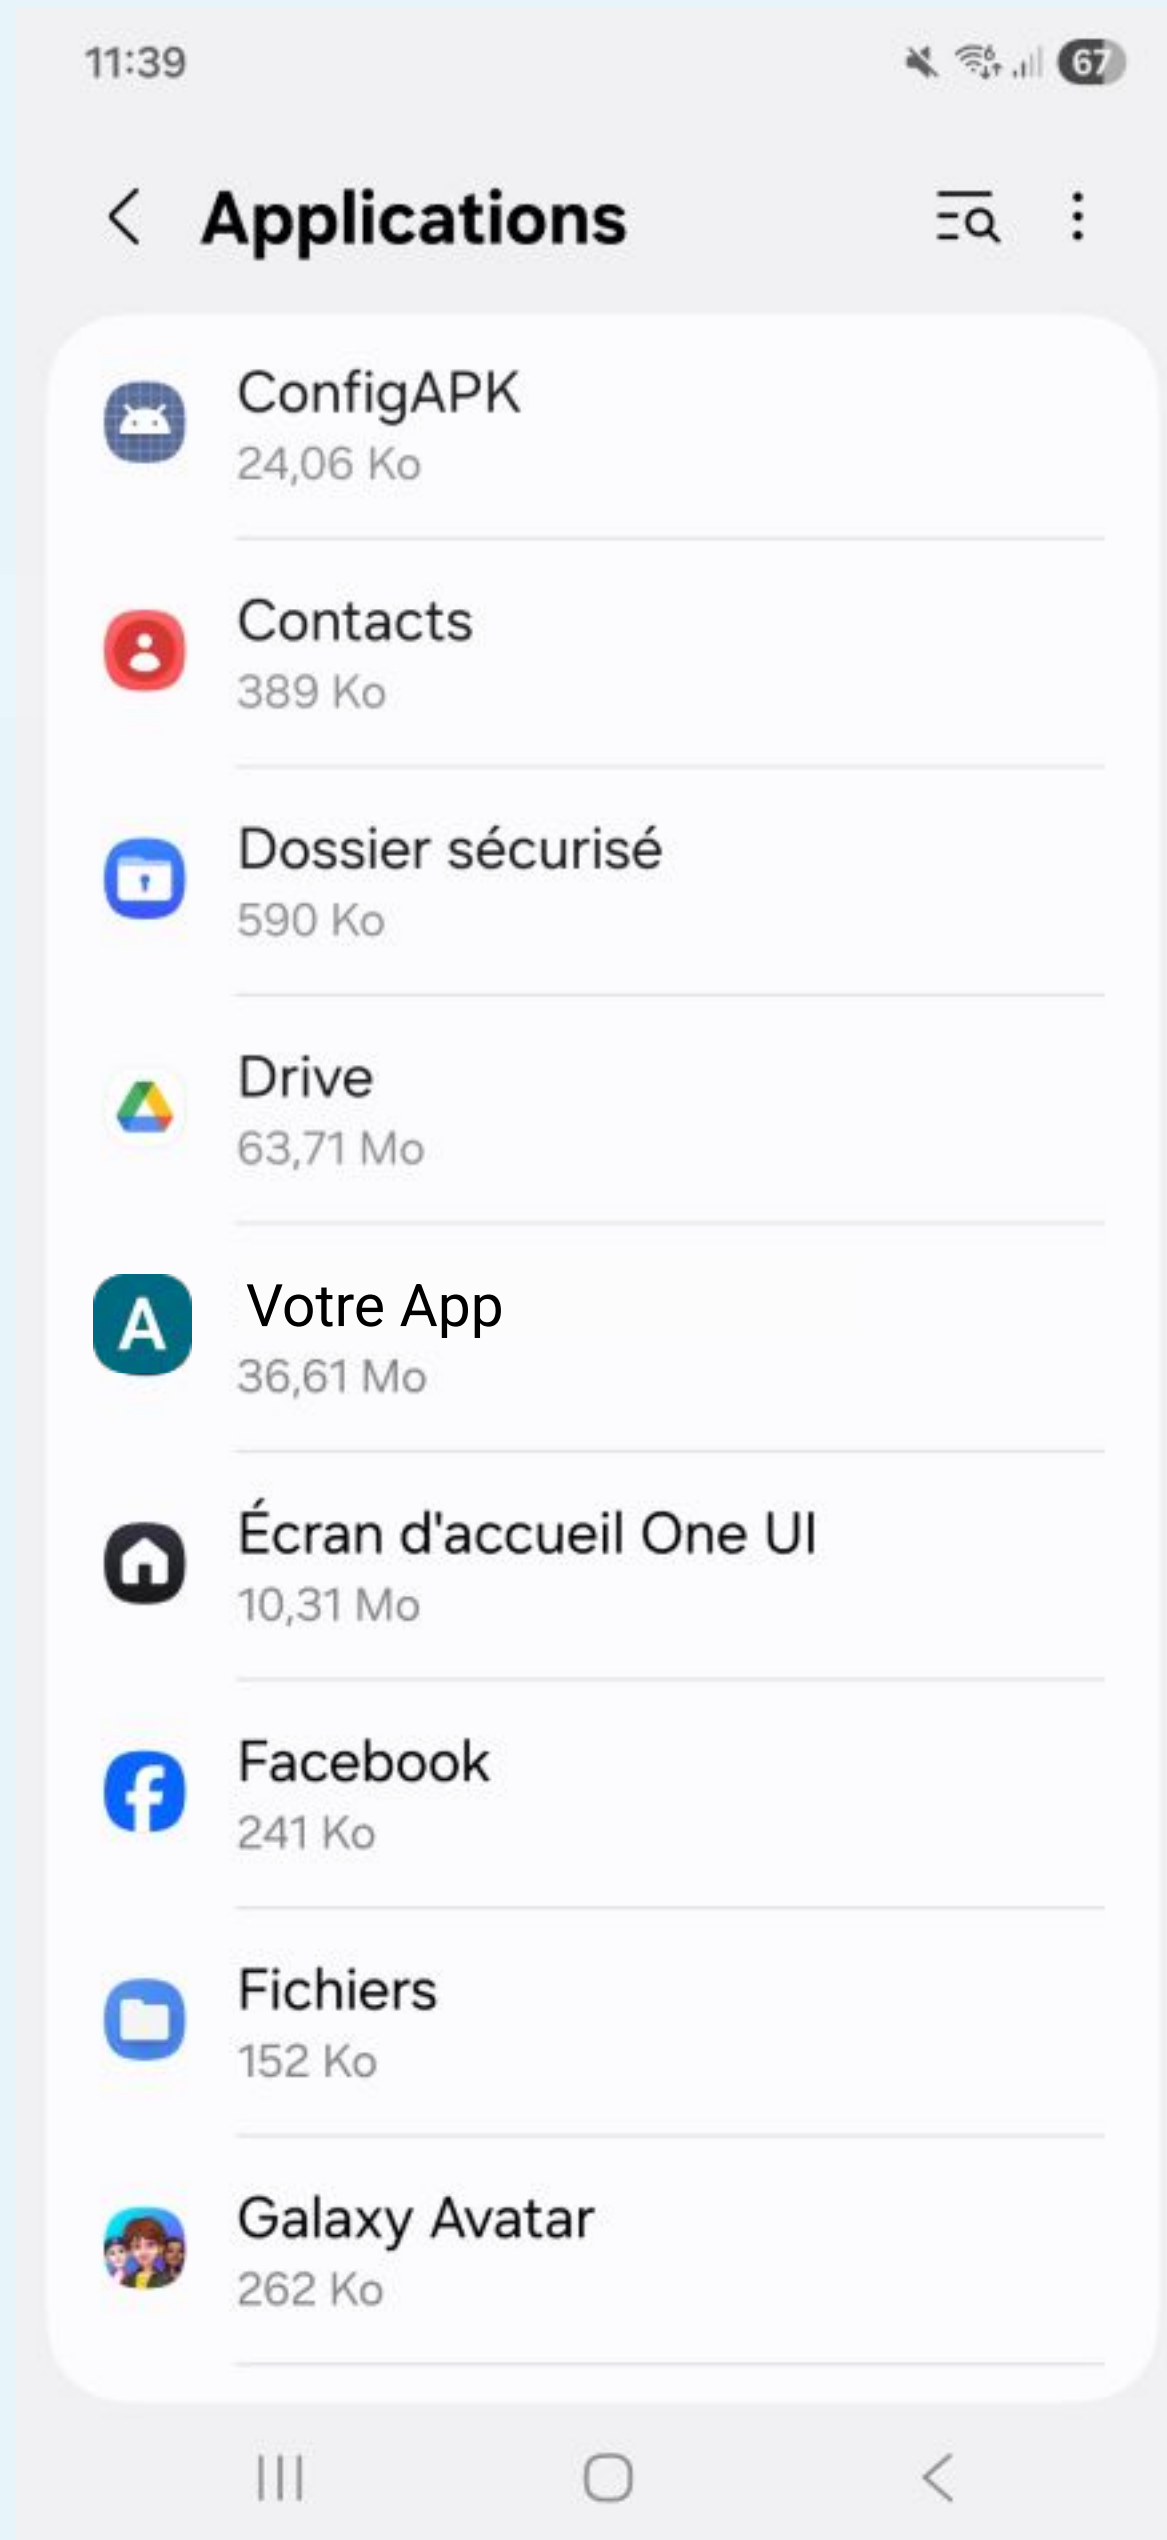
11:39

67

Applications

ConfigAPK
24,06 Ko

Contacts
389 Ko

Dossier sécurisé
590 Ko

Drive
63,71 Mo

A

Votre App
36,61 Mo

Écran d'accueil One UI
10,31 Mo

Facebook
241 Ko

Fichiers
152 Ko

Galaxy Avatar
262 Ko